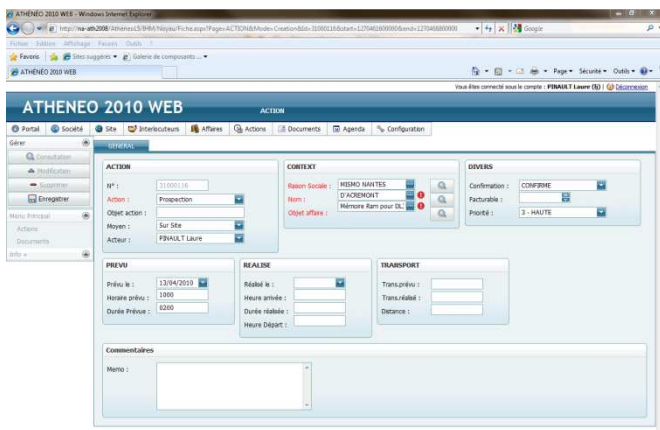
ATHENEO 2010 WEB - Windows Internet Explorer

http://na-ath2008/Atheneo15/IHM/Niveau/Fiche.aspx?Page=ACTION&Mode=Creation&Id=31000116&start=1270461600000&end=1270468800000

Google

Fichier Edition Affichage Favoris Outils ?

Favoris Sites suggérés Galerie de composants

ATHENEO 2010 WEB

Page Sécurité Outils

Vous êtes connecté sous le compte : FINAULT Laure (lj) | Déconnexion

ATHENEO 2010 WEB ACTION

Portail Société Site Interlocuteurs Affaires Actions Documents Agenda Configuration

Gérer
Consultation
Modification
Supprimer
Enregistrer

Menu Principal
Actions
Documents

Info »

GENERAL

ACTION

N° : 31000116
Action : Prospection
Objet action :
Moyen : Sur Site
Acteur : FINAULT Laure

CONTEXT

Raison Sociale : MISMO NANTES
Nom : D'ACREMONT
Objet affaire : Mémore Ram pour DL

DIVERS

Confirmation : CONFIRME
Facturable :
Priorité : 3 - HAUTE

PREVU

Prévu le : 13/04/2010
Horaire prévu : 1000
Durée Prévue : 0200

REALISE

Réalisé le :
Heure arrivée :
Durée réalisée :
Heure Départ :

TRANSPORT

Trans.prévu :
Trans.réalisé :
Distance :

Commentaires

Memo :